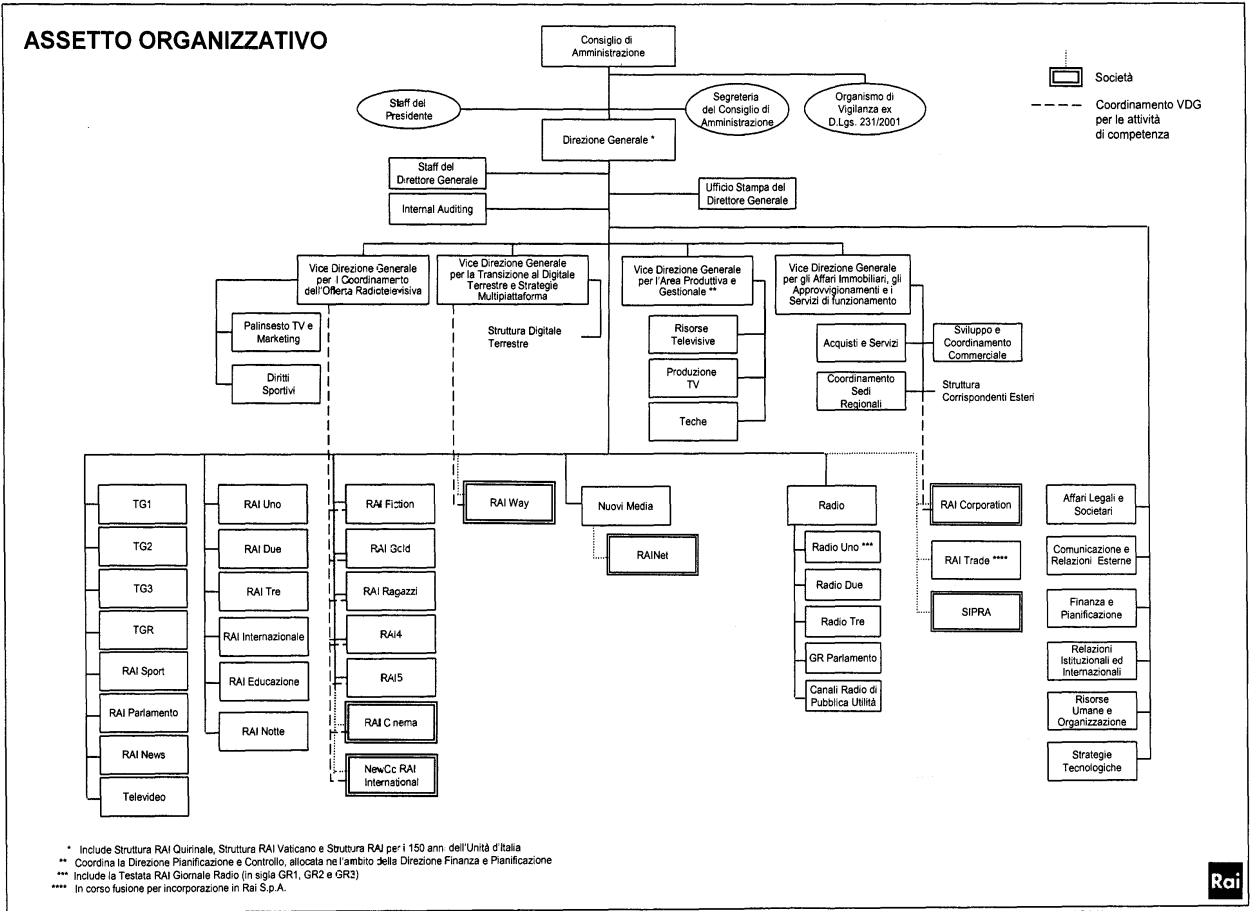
ASSETTO ORGANIZZATIVO

Consiglio di Amministrazione

Società

Coordinamento VDG per le attività di competenza

Staff del Presidente

Segreteria del Consiglio di Amministrazione

Organismo di Vigilanza ex D.Lgs. 231/2001

Direzione Generale *

Staff del Direttore Generale

Internal Auditing

Ufficio Stampa del Direttore Generale

Vice Direzione Generale per il Coordinamento dell'Offerta Radiotelevisiva

Vice Direzione Generale per la Transizione al Digitale Terrestre e Strategie Multipiattaforma

Vice Direzione Generale per l'Area Produttiva e Gestionale **

Vice Direzione Generale per gli Affari Immobiliari, gli Approvvigionamenti e i Servizi di funzionamento

Palinsesto TV e Marketing

Diritti Sportivi

Struttura Digitale Terrestre

Risorse Televisive

Produzione TV

Teche

Acquisti e Servizi

Sviluppo e Coordinamento Commerciale

Coordinamento Sedi Regionali

Struttura Corrispondenti Esteri

TG1

TG2

TG3

TGR

RAI Sport

RAI Parlamento

RAI News

Televideo

RAI Uno

RAI Due

RAI Tre

RAI Internazionale

RAI Educazione

RAI Notte

RAI Fiction

RAI Gold

RAI Ragazzi

RAI4

RAI5

RAI Cinema

NewCo RAI International

RAI Way

Nuovi Media

RAINet

Radio

Radio Uno ***

Radio Due

Radio Tre

GR Parlamento

Canali Radio di Pubblica Utilità

RAI Corporation

RAI Trade ****

SIPRA

Affari Legali e Societari

Comunicazione e Relazioni Esterne

Finanza e Pianificazione

Relazioni Istituzionali ed Internazionali

Risorse Umane e Organizzazione

Strategie Tecnologiche

* Include Struttura RAI Quirinale, Struttura RAI Vaticano e Struttura RAI per i 150 anni dell'Unità d'Italia
** Coordina la Direzione Pianificazione e Controllo, allocata nell'ambito della Direzione Finanza e Pianificazione
*** Include la Testata RAI Giornale Radio (in sigla GR1, GR2 e GR3)
**** In corso fusione per incorporazione in Rai S.p.A.

Rai